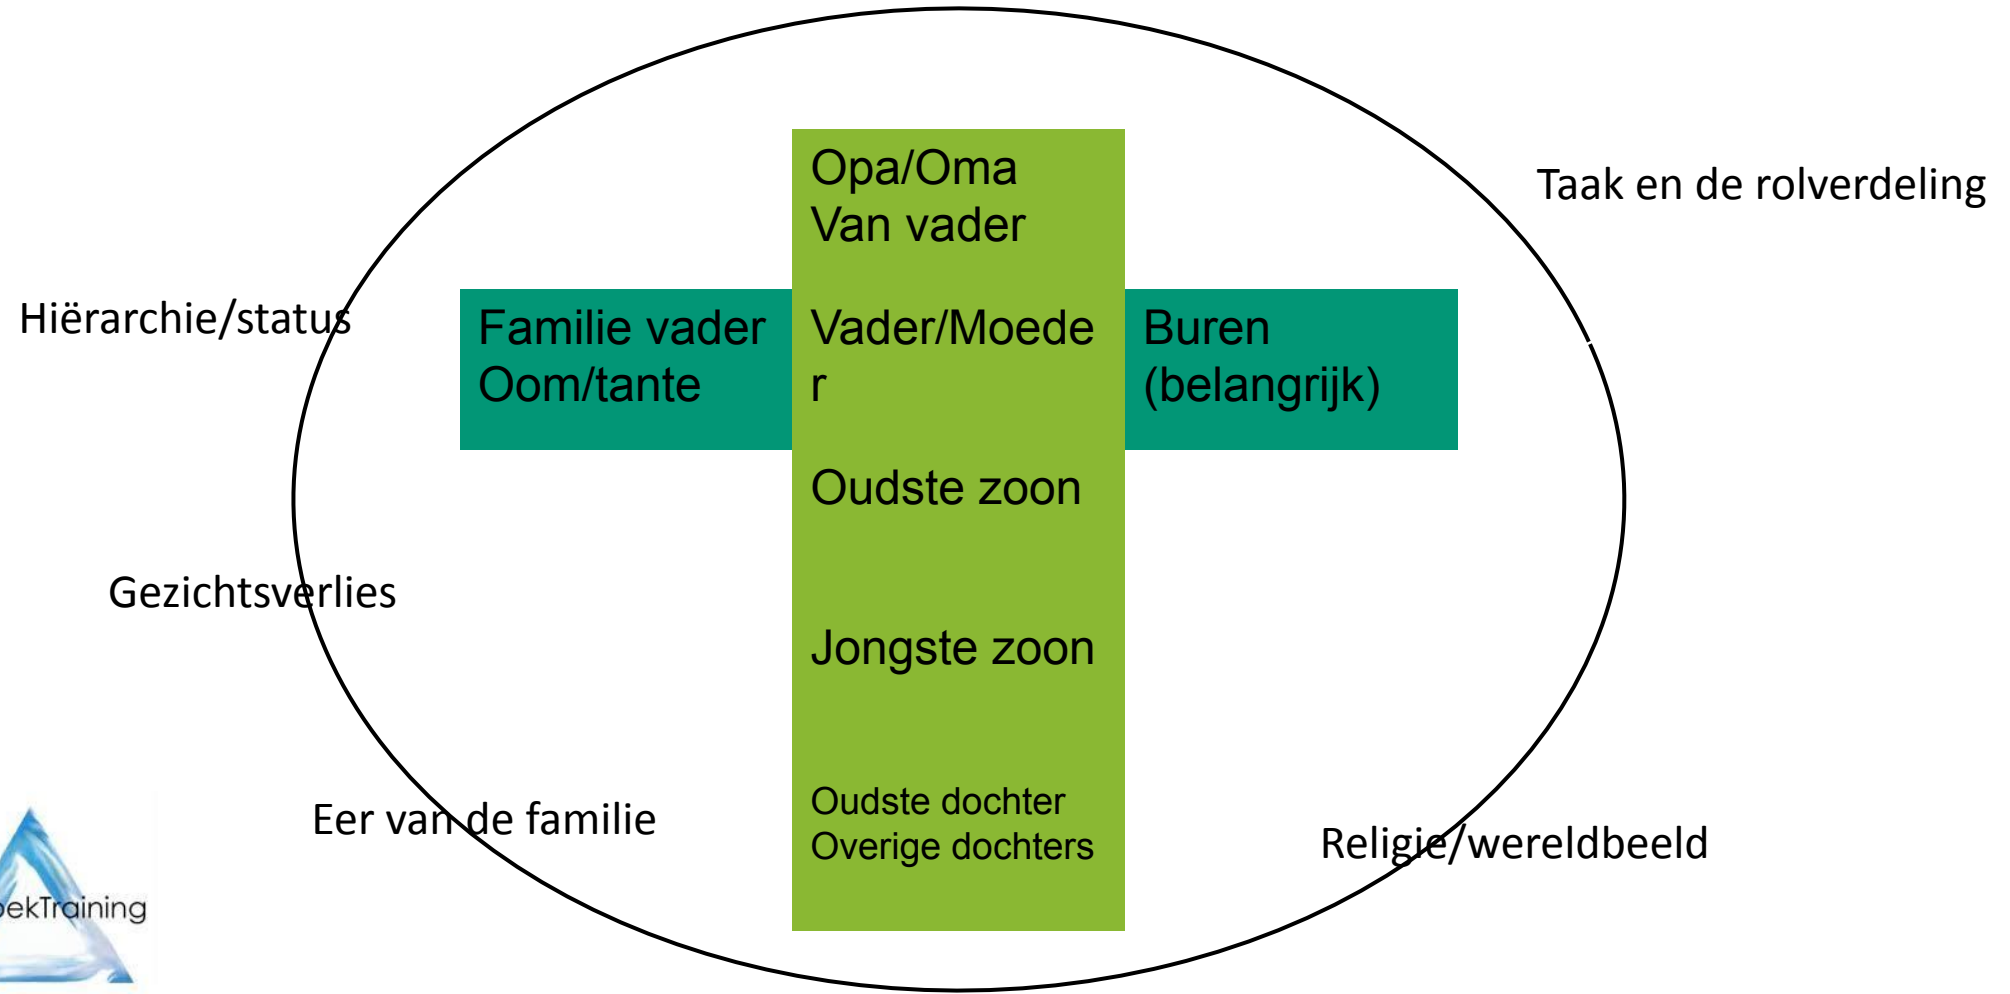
Opa/Oma
Van vader

Taak en de rolverdeling

Hiërarchie/status

Familie vader
Oom/tante

Vader/Moede
r

Buren
(belangrijk)

Oudste zoon

Gezichtsverlies

Jongste zoon

Eer van de familie

Oudste dochter
Overige dochters

Religie/wereldbeeld

ekTraining